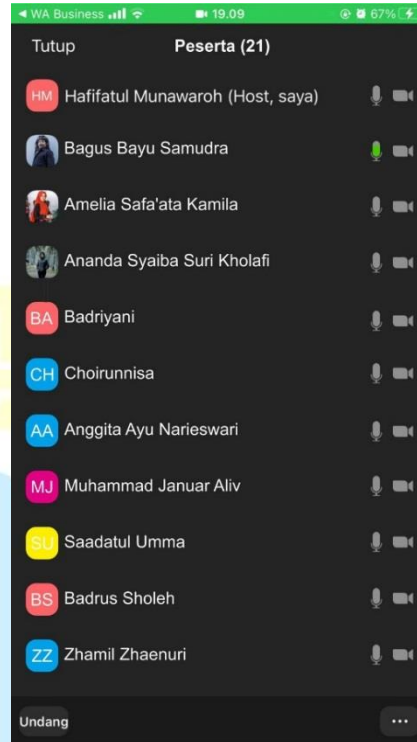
◀ WA Business 19.09 67%

Tutup Peserta (21)

HM Hafifatul Munawaroh (Host, saya)

Bagus Bayu Samudra

Amelia Safa'ata Kamila

Ananda Syaiba Suri Kholafi

BA Badriyani

CH Choirunnisa

AA Anggita Ayu Narieswari

MJ Muhammad Januar Aliv

SU Saadatul Umma

BS Badrus Sholeh

ZZ Zhamil Zhaenuri

Undang ...